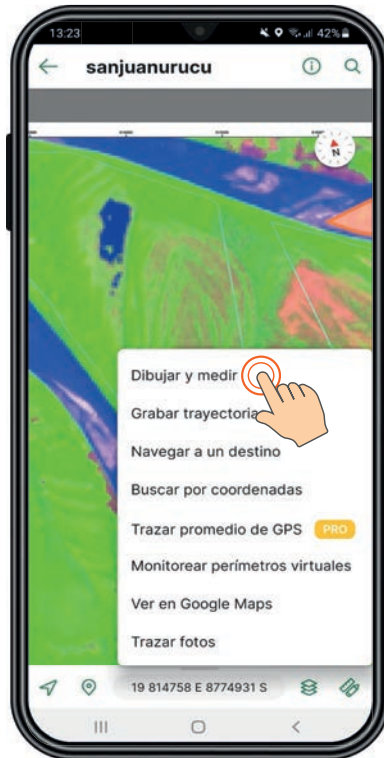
13:23
42%
sanjuanurucu
N
Dibujar y medir
Grabar trayectoria
Navegar a un destino
Buscar por coordenadas
Trazar promedio de GPS PRO
Monitorear perímetros virtuales
Ver en Google Maps
Trazar fotos
19 814758 E 8774931 S